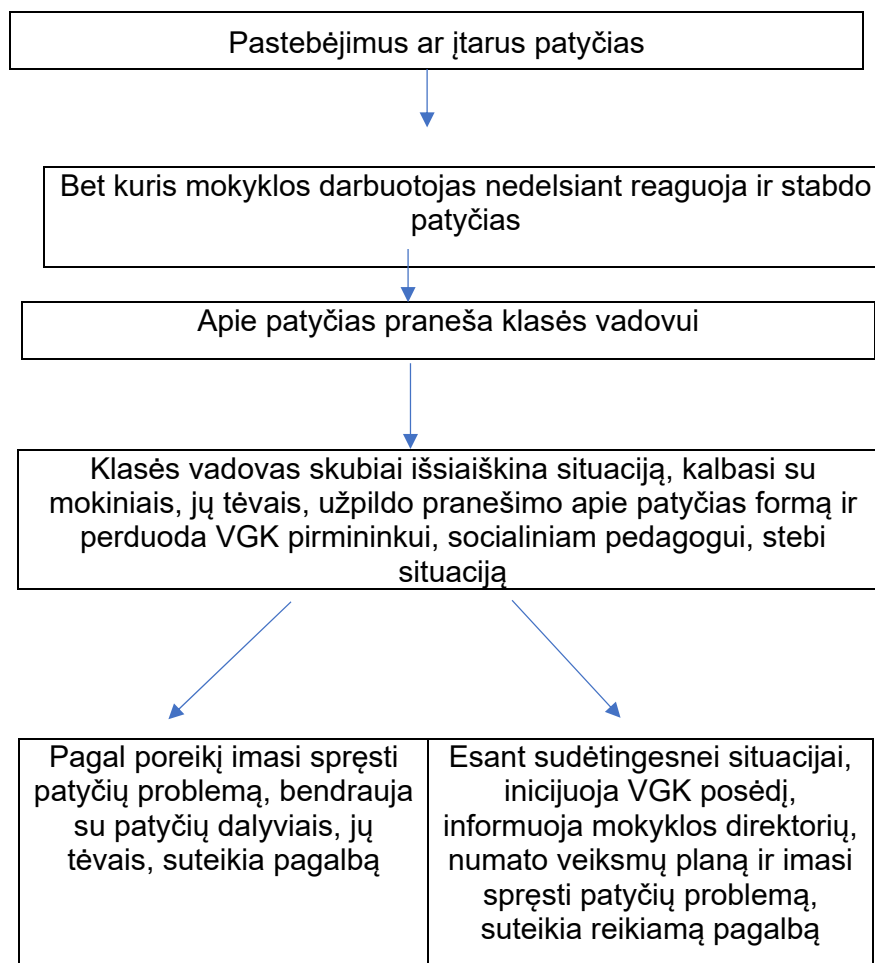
Pastebėjimus ar įtarus patyčias

Bet kuris mokyklos darbuotojas nedelsiant reaguoja ir stabdo patyčias

Apie patyčias praneša klasės vadovui

Klasės vadovas skubiai išsiaiškina situaciją, kalbasi su mokiniais, jų tėvais, užpildo pranešimo apie patyčias formą ir perduoda VGK pirmininkui, socialiniam pedagogui, stebi situaciją

Pagal poreikį imasi spręsti patyčių problemą, bendrauja su patyčių dalyviais, jų tėvais, suteikia pagalbą

Esant sudėtingesnei situacijai, inicijuoja VGK posėdį, informuoja mokyklos direktorių, numato veiksmų planą ir imasi spręsti patyčių problemą, suteikia reikiamą pagalbą